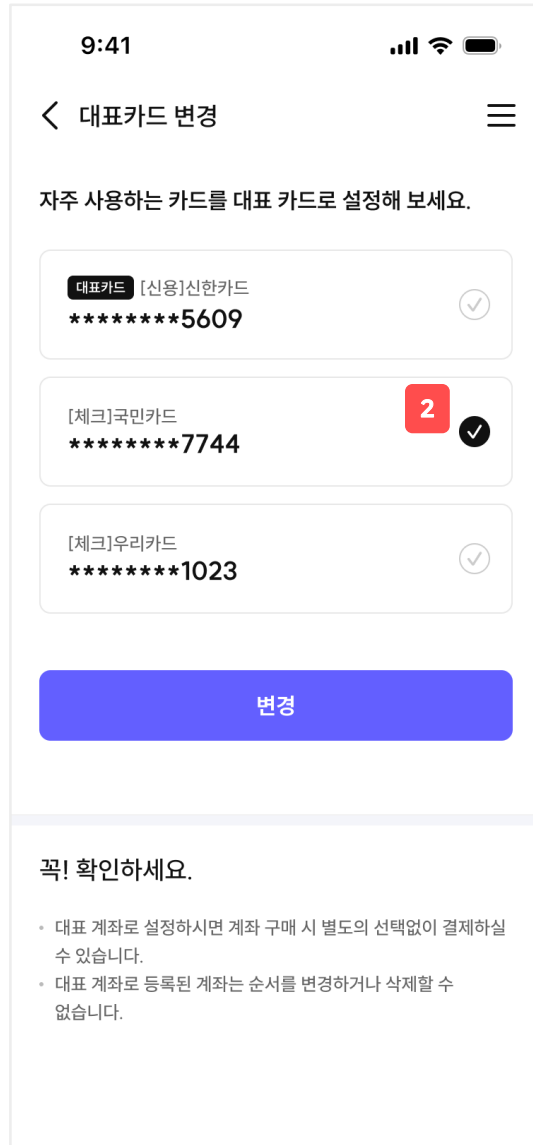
9:41

대표카드 변경

자주 사용하는 카드를 대표 카드로 설정해 보세요.

대표카드 [신용]신한카드
********5609

[체크]국민카드
********7744

2

[체크]우리카드
********1023

변경

꼭! 확인하세요.

• 대표 계좌로 설정하시면 계좌 구매 시 별도의 선택없이 결제하실 수 있습니다.
• 대표 계좌로 등록된 계좌는 순서를 변경하거나 삭제할 수 없습니다.